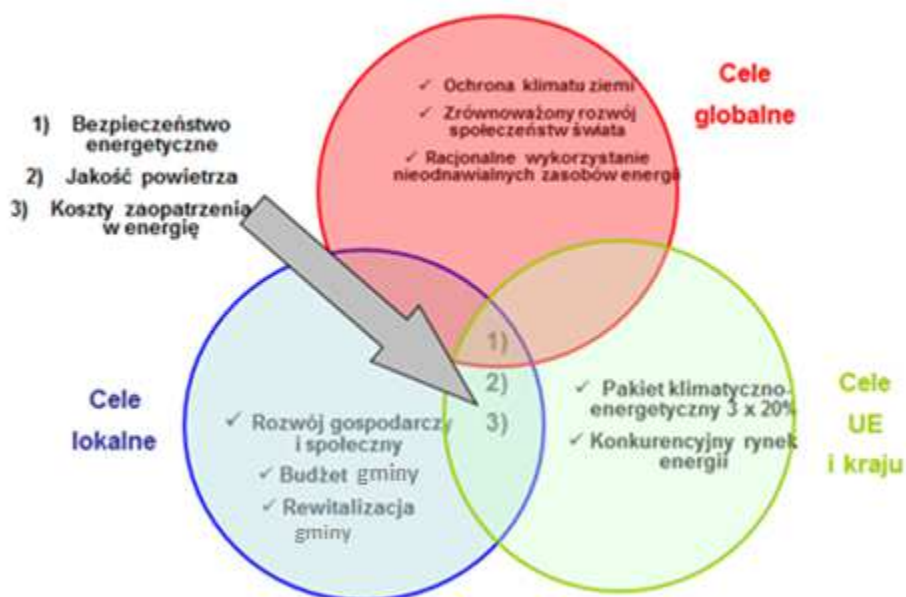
1) Bezpieczeństwo energetyczne

2) Jakość powietrza

3) Koszty zaopatrzenia w energię

✓ Ochrona klimatu ziemi

✓ Zrównoważony rozwój społeczeństw świata

✓ Racjonalne wykorzystanie nieodnawialnych zasobów energii

Cele globalne

1)

2)

3)

Cele lokalne

✓ Rozwój gospodarczy i społeczny

✓ Budżet gminy

✓ Rewitalizacja gminy

✓ Pakiet klimatyczno-energetyczny 3 x 20%

✓ Konkurencyjny rynek energii

Cele UE i kraju